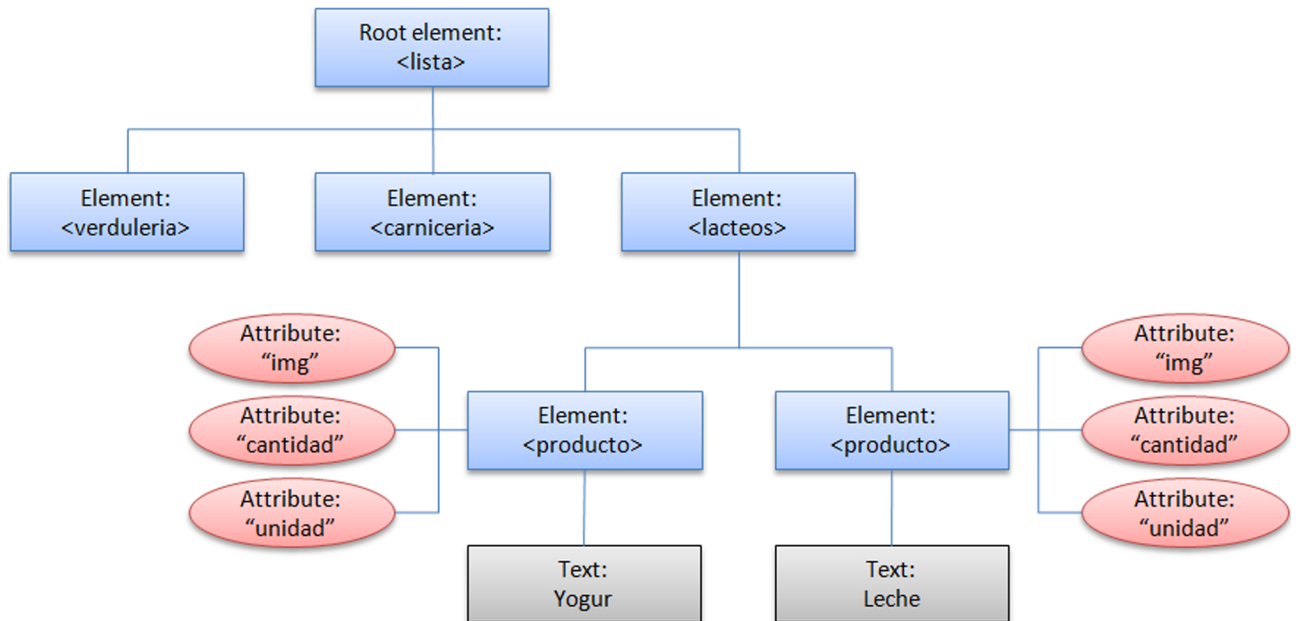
Root element:
<lista>

Element:
<verduleria>

Element:
<carniceria>

Element:
<lacteos>

Attribute:
“img”

Attribute:
“cantidad”

Attribute:
“unidad”

Element:
<producto>

Element:
<producto>

Attribute:
“img”

Attribute:
“cantidad”

Attribute:
“unidad”

Text:
Yogur

Text:
Leche